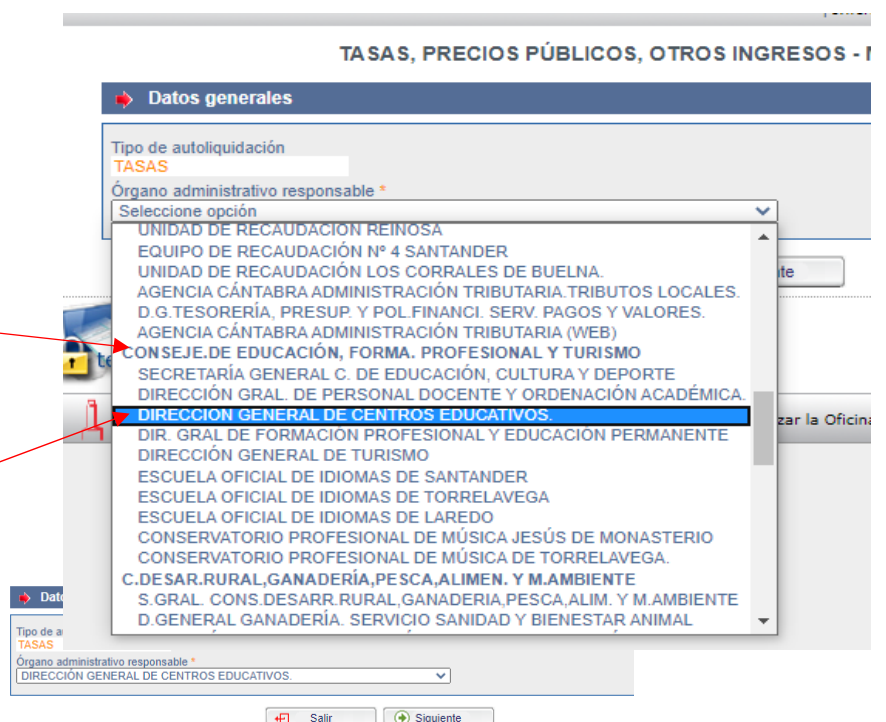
TASAS, PRECIOS PÚBLICOS, OTROS INGRESOS - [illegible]

Datos generales

Tipo de autoliquidación
TASAS
Órgano administrativo responsable *
Seleccione opción

UNIDAD DE RECAUDACIÓN REINOSA
EQUIPO DE RECAUDACIÓN Nº 4 SANTANDER
UNIDAD DE RECAUDACIÓN LOS CORRALES DE BUELNA.
AGENCIA CÁNTABRA ADMINISTRACIÓN TRIBUTARIA.TRIBUTOS LOCALES.
D.G.TESORERÍA, PRESUP. Y POL.FINANCI. SERV. PAGOS Y VALORES.
AGENCIA CÁNTABRA ADMINISTRACIÓN TRIBUTARIA (WEB)
CONSEJE.DE EDUCACIÓN, FORMA. PROFESIONAL Y TURISMO
SECRETARÍA GENERAL C. DE EDUCACIÓN, CULTURA Y DEPORTE
DIRECCIÓN GRAL. DE PERSONAL DOCENTE Y ORDENACIÓN ACADÉMICA.
DIRECCION GENERAL DE CENTROS EDUCATIVOS.
DIR. GRAL DE FORMACION PROFESIONAL Y EDUCACIÓN PERMANENTE
DIRECCIÓN GENERAL DE TURISMO
ESCUELA OFICIAL DE IDIOMAS DE SANTANDER
ESCUELA OFICIAL DE IDIOMAS DE TORRELAVEGA
ESCUELA OFICIAL DE IDIOMAS DE LAREDO
CONSERVATORIO PROFESIONAL DE MÚSICA JESÚS DE MONASTERIO
CONSERVATORIO PROFESIONAL DE MÚSICA DE TORRELAVEGA.
C.DESAR.RURAL,GANADERÍA,PESCA,ALIMEN. Y M.AMBIENTE
S.GRAL. CONS.DESARR.RURAL,GANADERIA,PESCA,ALIM. Y M.AMBIENTE
D.GENERAL GANADERÍA. SERVICIO SANIDAD Y BIENESTAR ANIMAL

te
te
zar la Oficina

Dato
Tipo de a
TASAS
Órgano administrativo responsable *
DIRECCIÓN GENERAL DE CENTROS EDUCATIVOS.

Salir
Siguiente